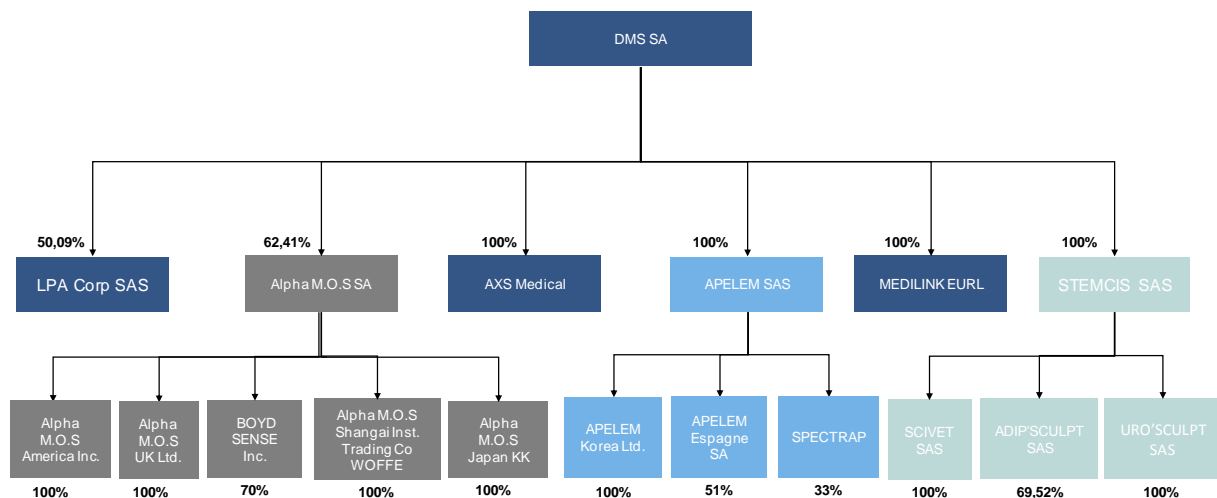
DMS SA

50,09%
LPA Corp SAS

62,41%
Alpha M.O.S SA

100%
AXS Medical

100%
APELEM SAS

100%
MEDILINK EURL

100%
STEMCIS SAS

Alpha M.O.S America Inc.
100%

Alpha M.O.S UK Ltd.
100%

BOYD SENSE Inc.
70%

Alpha M.O.S Shangai Inst. Trading Co WOFFE
100%

Alpha M.O.S Japan KK
100%

APELEM Korea Ltd.
100%

APELEM Espagne SA
51%

SPECTRAP
33%

SCIVET SAS
100%

ADIP'SCULPT SAS
69,52%

URO'SCULPT SAS
100%